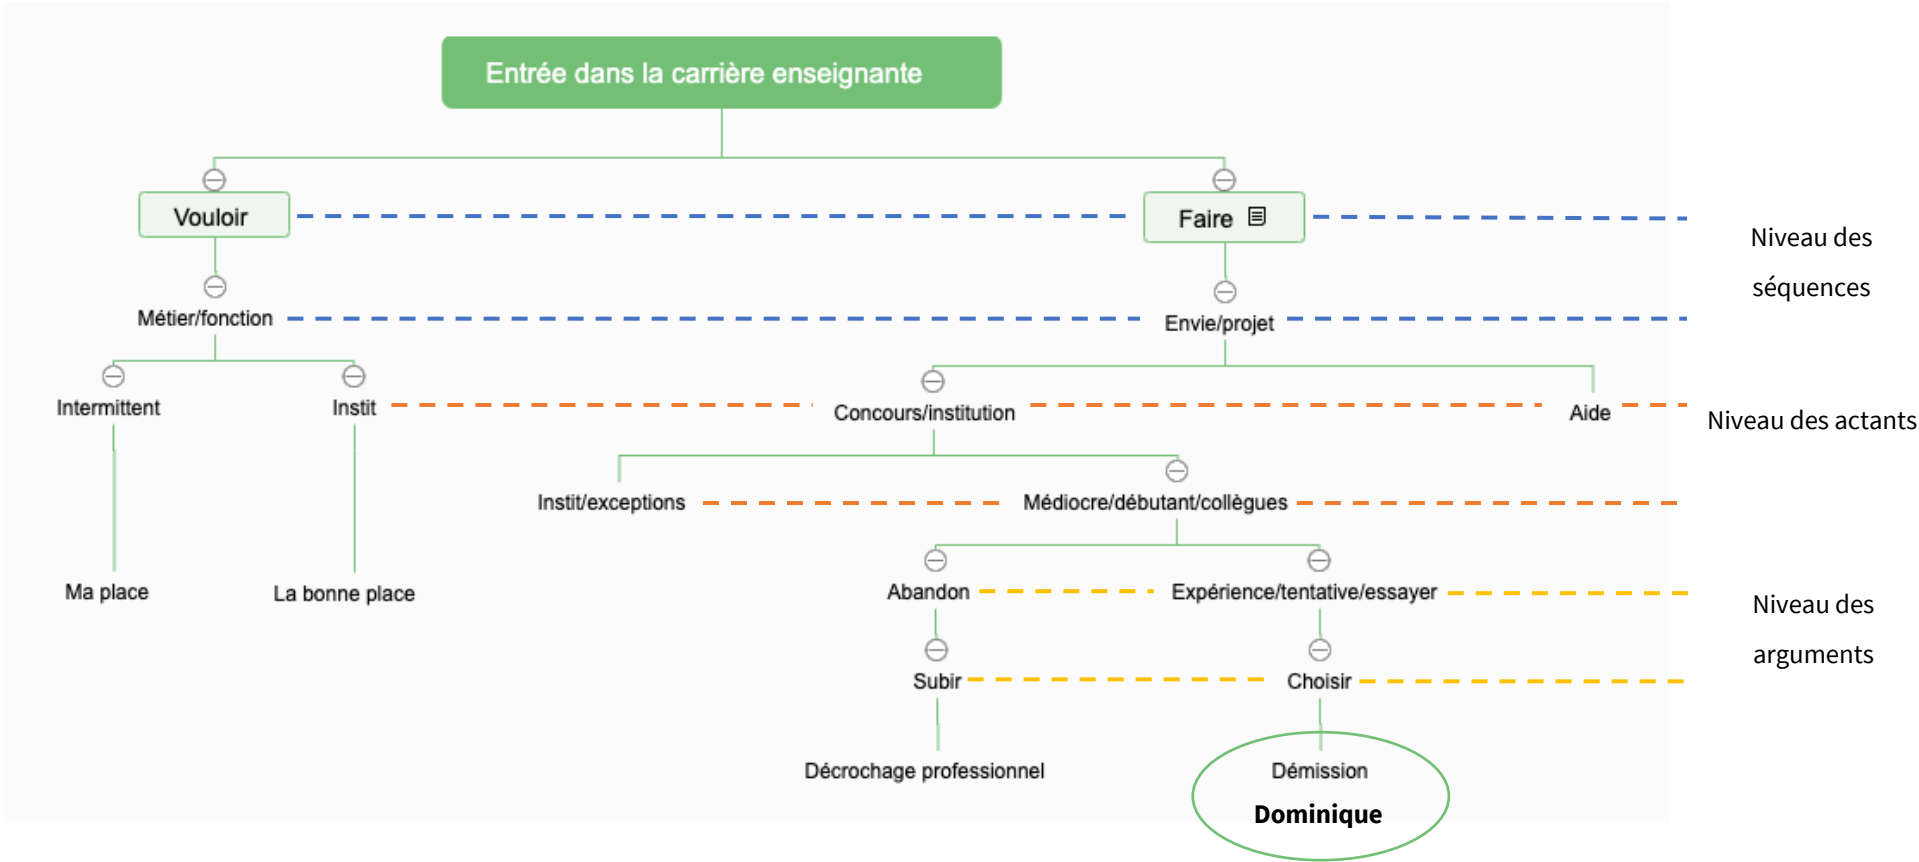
Entrée dans la carrière enseignante

Vouloir

Faire

Niveau des séquences

Métier/fonction

Envie/projet

Intermittent

Instit

Concours/institution

Aide

Niveau des actants

Instit/exceptions

Médiocre/débutant/collègues

Ma place

La bonne place

Abandon

Expérience/tentative/essayer

Niveau des arguments

Subir

Choisir

Décrochage professionnel

Démission

Dominique